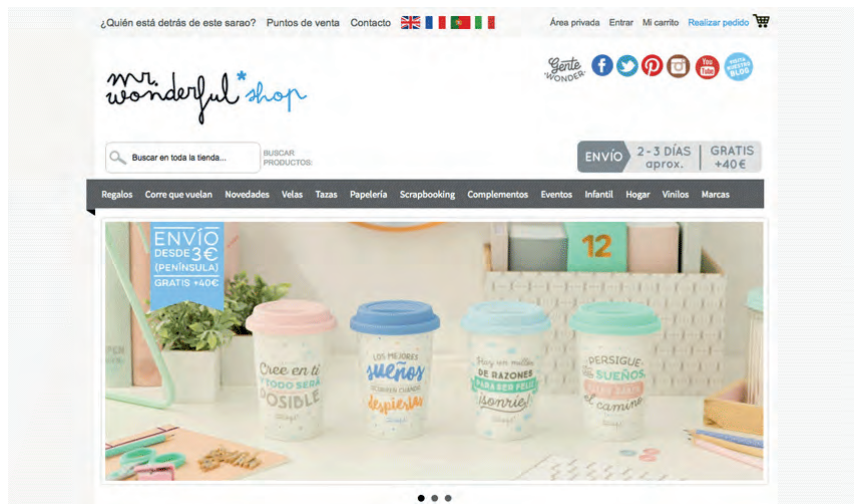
¿Quién está detrás de este sarao? Puntos de venta Contacto

Área privada Entrar Mi carrito Realizar pedido

mr. wonderful* shop

Gente Wonder

Buscar en toda la tienda... BUSCAR PRODUCTOS:

ENVÍO 2-3 DÍAS aprox. GRATIS +40€

Regalos Corre que vuelan Novedades Velas Tazas Papelería Scrapbooking Complementos Eventos Infantil Hogar Vinilos Marcas

ENVÍO DESDE 3€ (PENÍNSULA) GRATIS +40€

12

Cree en ti y TODO SERÁ POSIBLE

LOS MEJORES sueños OCURREN CUANDO despiertas

Hay un millón DE RAZONES PARA SER FELIZ ¡sonríe!

PERSIGUE tus SUEÑOS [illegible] el camino